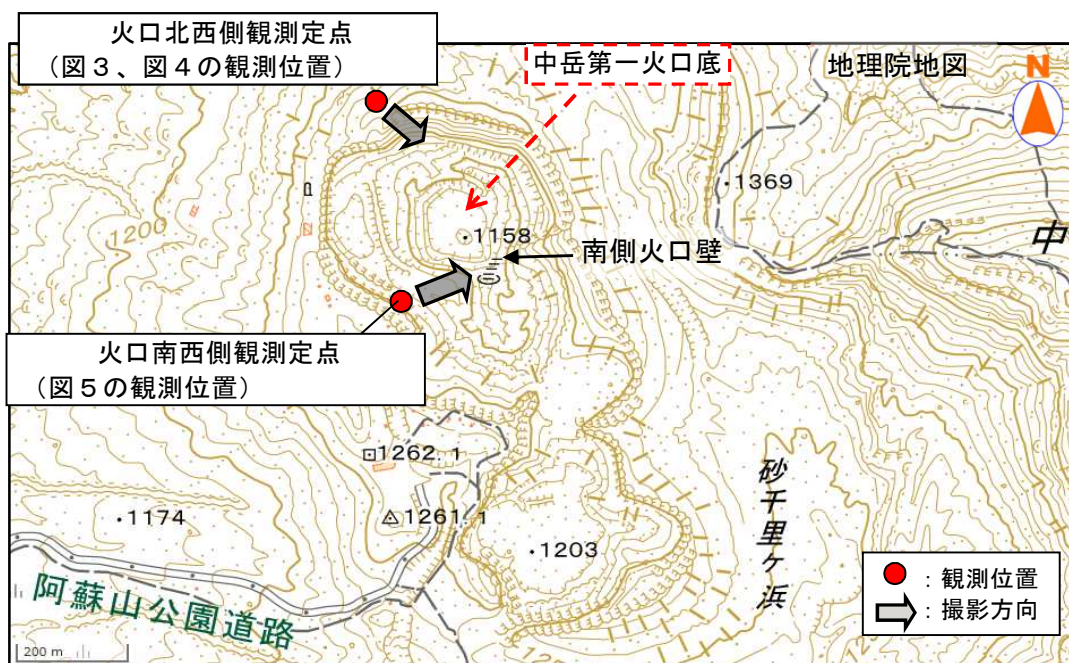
火口北西側観測定点
（図３、図４の観測位置）

中岳第一火口底

地理院地図

N

1369

1200

中

1158

南側火口壁

火口南西側観測定点
（図５の観測位置）

1262.1

1174

1261.1

1203

砂千里ヶ浜

阿蘇山公園道路

：観測位置
：撮影方向

200 m